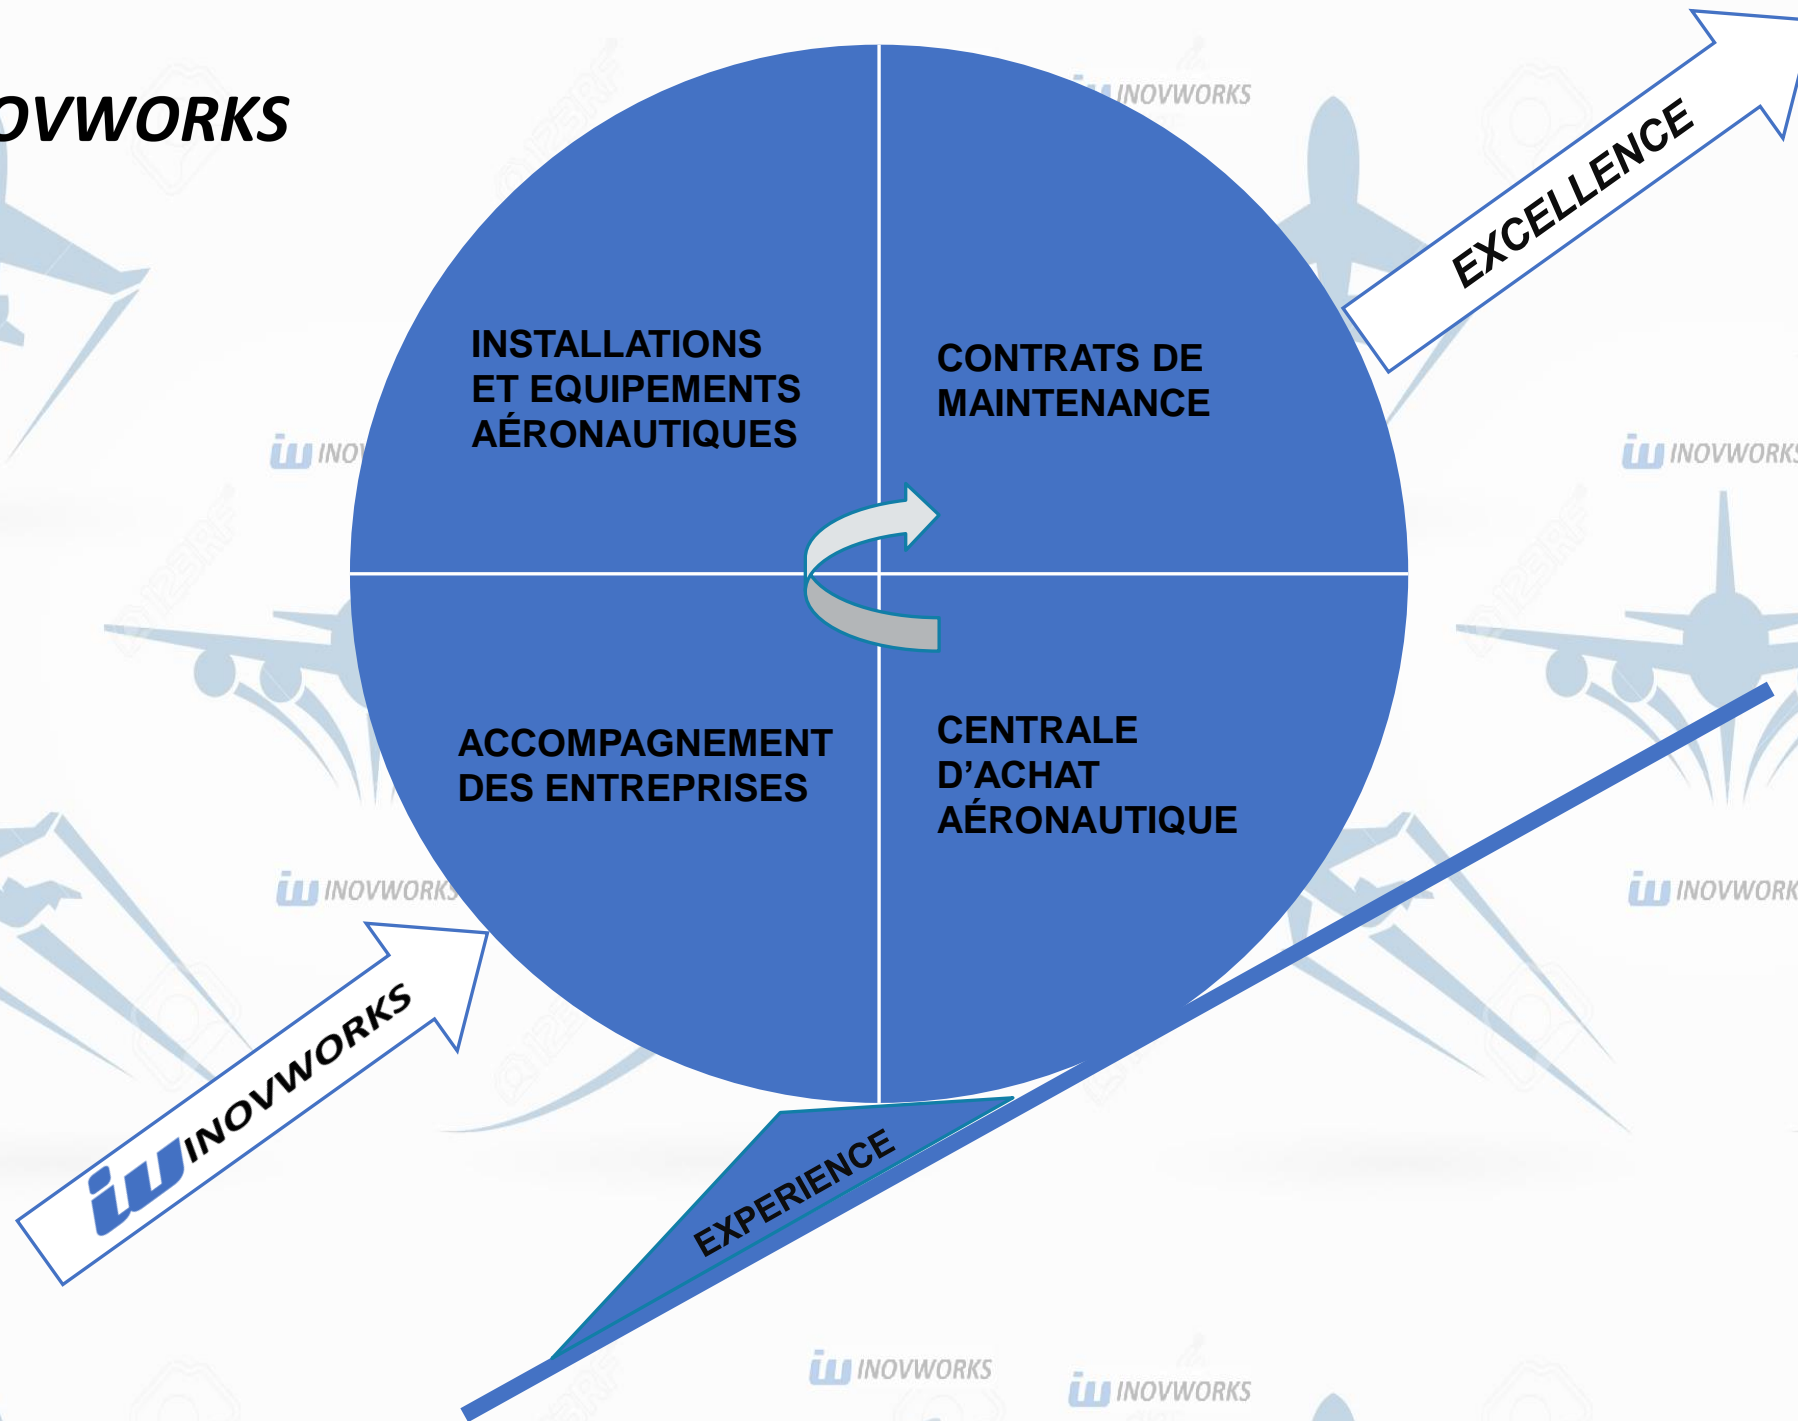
OVWORKS

INOVWORKS

EXCELLENCE

INSTALLATIONS ET EQUIPEMENTS AÉRONAUTIQUES

CONTRATS DE MAINTENANCE

INO

INOVWORKS

ACCOMPAGNEMENT DES ENTREPRISES

CENTRALE D'ACHAT AÉRONAUTIQUE

INOVWORKS

INOVWORK

iw INOVWORKS

EXPERIENCE

INOVWORKS

INOVWORKS